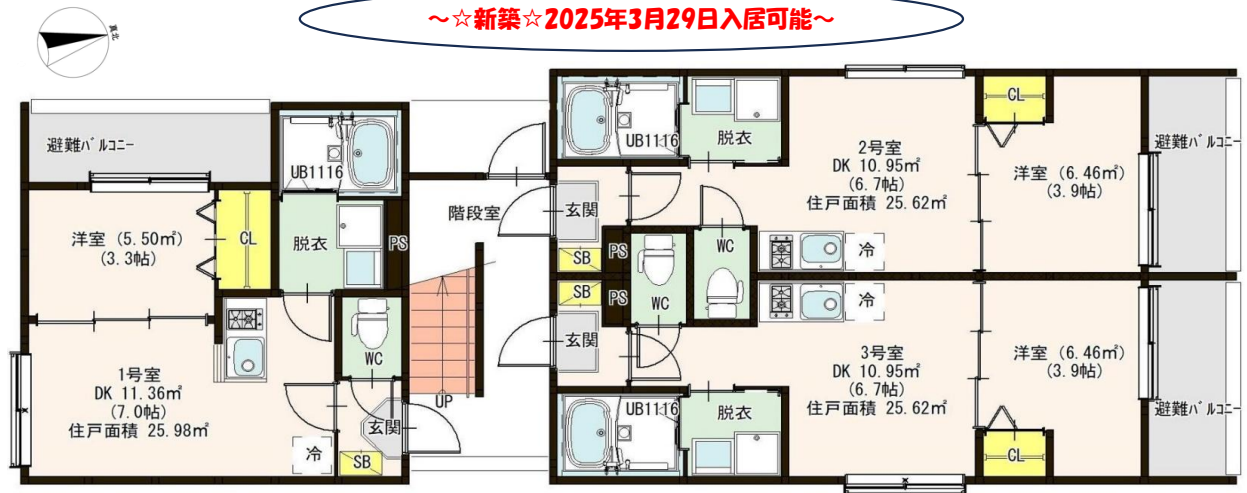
～☆新築☆2025年3月29日入居可能～

真北

避難バルコニー

UB1116

洋室（5.50㎡）
（3.3帖）

CL

脱衣

PS

1号室
DK 11.36㎡
（7.0帖）
住戸面積 25.98㎡

WC

玄関

冷

SB

UP

階段室

玄関

SB

PS

SB

PS

玄関

UB1116

脱衣

WC

WC

2号室
DK 10.95㎡
（6.7帖）
住戸面積 25.62㎡

冷

CL

洋室（6.46㎡）
（3.9帖）

避難バルコニー

冷

3号室
DK 10.95㎡
（6.7帖）
住戸面積 25.62㎡

UB1116

脱衣

洋室（6.46㎡）
（3.9帖）

CL

避難バルコニー